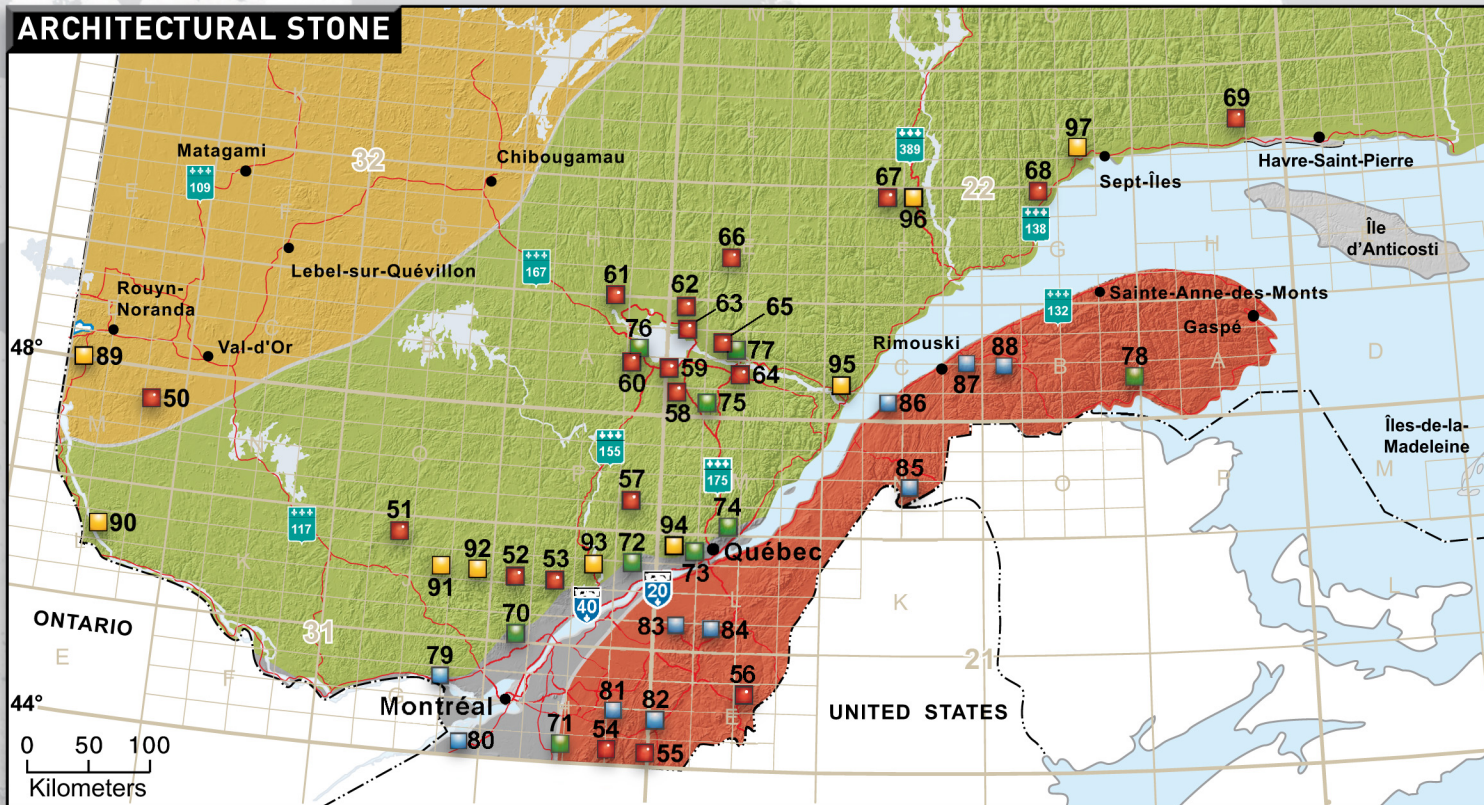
ARCHITECTURAL STONE

Matagami
109
32
Chibougamau
Lebel-sur-Quévillon
Rouyn-Noranda
Val-d'Or
48°
89
50
90
167
61
62
63
65
66
76
77
60
59
64
58
75
155
175
57
51
117
94
74
92
93
72
91
52
53
73
Québec
40
20
70
83
84
ONTARIO
31
79
Montréal
81
82
56
44°
71
54
55
80
0 50 100
Kilometers
389
67
96
22
97
68
138
69
Sept-Îles
Havre-Saint-Pierre
Île d'Anticosti
132
Sainte-Anne-des-Monts
Gaspé
Rimouski
95
88
87
78
86
85
Îles-de-la-Madeleine
UNITED STATES
21